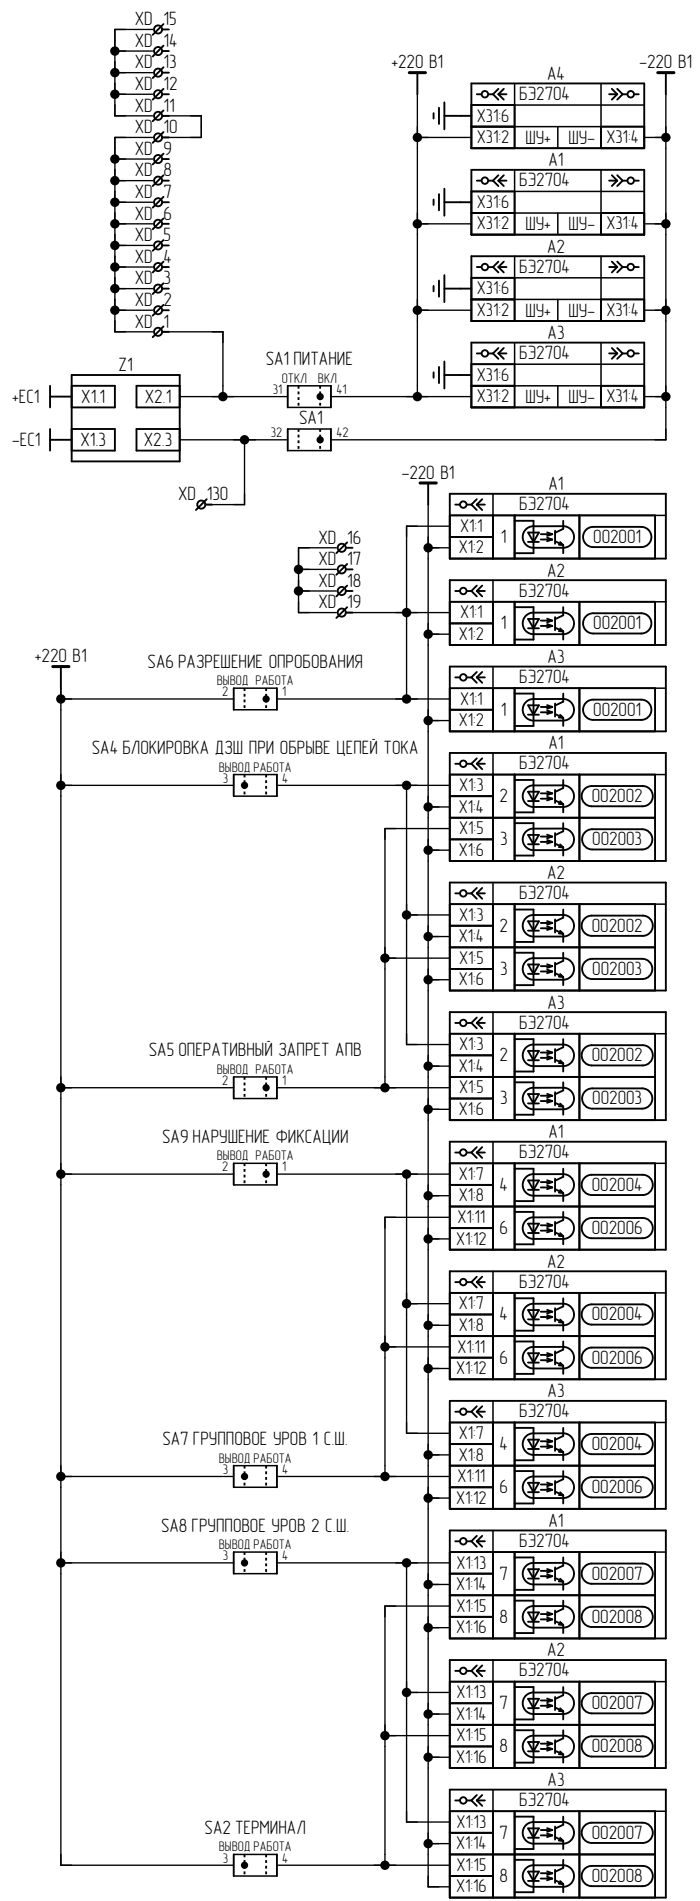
XD 15
XD 14
XD 13
XD 12
XD 11
XD 10
XD 9
XD 8
XD 7
XD 6
XD 5
XD 4
XD 3
XD 2
XD 1

+220 В1
−220 В1

A4
БЭ2704
X31:6
X31:2 ШУ+ ШУ− X31:4

A1
БЭ2704
X31:6
X31:2 ШУ+ ШУ− X31:4

A2
БЭ2704
X31:6
X31:2 ШУ+ ШУ− X31:4

A3
БЭ2704
X31:6
X31:2 ШУ+ ШУ− X31:4

Z1
+EC1 X1:1 X2:1
−EC1 X1:3 X2:3

SA1 ПИТАНИЕ
ОТКЛ ВКЛ
31 41
SA1
32 42

XD 130

−220 В1

A1
БЭ2704
X1:1
X1:2
1
002001

XD 16
XD 17
XD 18
XD 19

A2
БЭ2704
X1:1
X1:2
1
002001

+220 В1

SA6 РАЗРЕШЕНИЕ ОПРОБОВАНИЯ
ВЫВОД РАБОТА
2 1

A3
БЭ2704
X1:1
X1:2
1
002001

SA4 БЛОКИРОВКА ДЗШ ПРИ ОБРЫВЕ ЦЕПЕЙ ТОКА
ВЫВОД РАБОТА
3 4

A1
БЭ2704
X1:3
X1:4
2
002002
X1:5
X1:6
3
002003

A2
БЭ2704
X1:3
X1:4
2
002002
X1:5
X1:6
3
002003

A3
БЭ2704
X1:3
X1:4
2
002002
X1:5
X1:6
3
002003

SA5 ОПЕРАТИВНЫЙ ЗАПРЕТ АПВ
ВЫВОД РАБОТА
2 1

SA9 НАРУШЕНИЕ ФИКСАЦИИ
ВЫВОД РАБОТА
2 1

A1
БЭ2704
X1:7
X1:8
4
002004
X1:11
X1:12
6
002006

A2
БЭ2704
X1:7
X1:8
4
002004
X1:11
X1:12
6
002006

A3
БЭ2704
X1:7
X1:8
4
002004
X1:11
X1:12
6
002006

SA7 ГРУППОВОЕ УРОВ 1 С.Ш.
ВЫВОД РАБОТА
3 4

SA8 ГРУППОВОЕ УРОВ 2 С.Ш.
ВЫВОД РАБОТА
3 4

A1
БЭ2704
X1:13
X1:14
7
002007
X1:15
X1:16
8
002008

A2
БЭ2704
X1:13
X1:14
7
002007
X1:15
X1:16
8
002008

A3
БЭ2704
X1:13
X1:14
7
002007
X1:15
X1:16
8
002008

SA2 ТЕРМИНАЛ
ВЫВОД РАБОТА
3 4